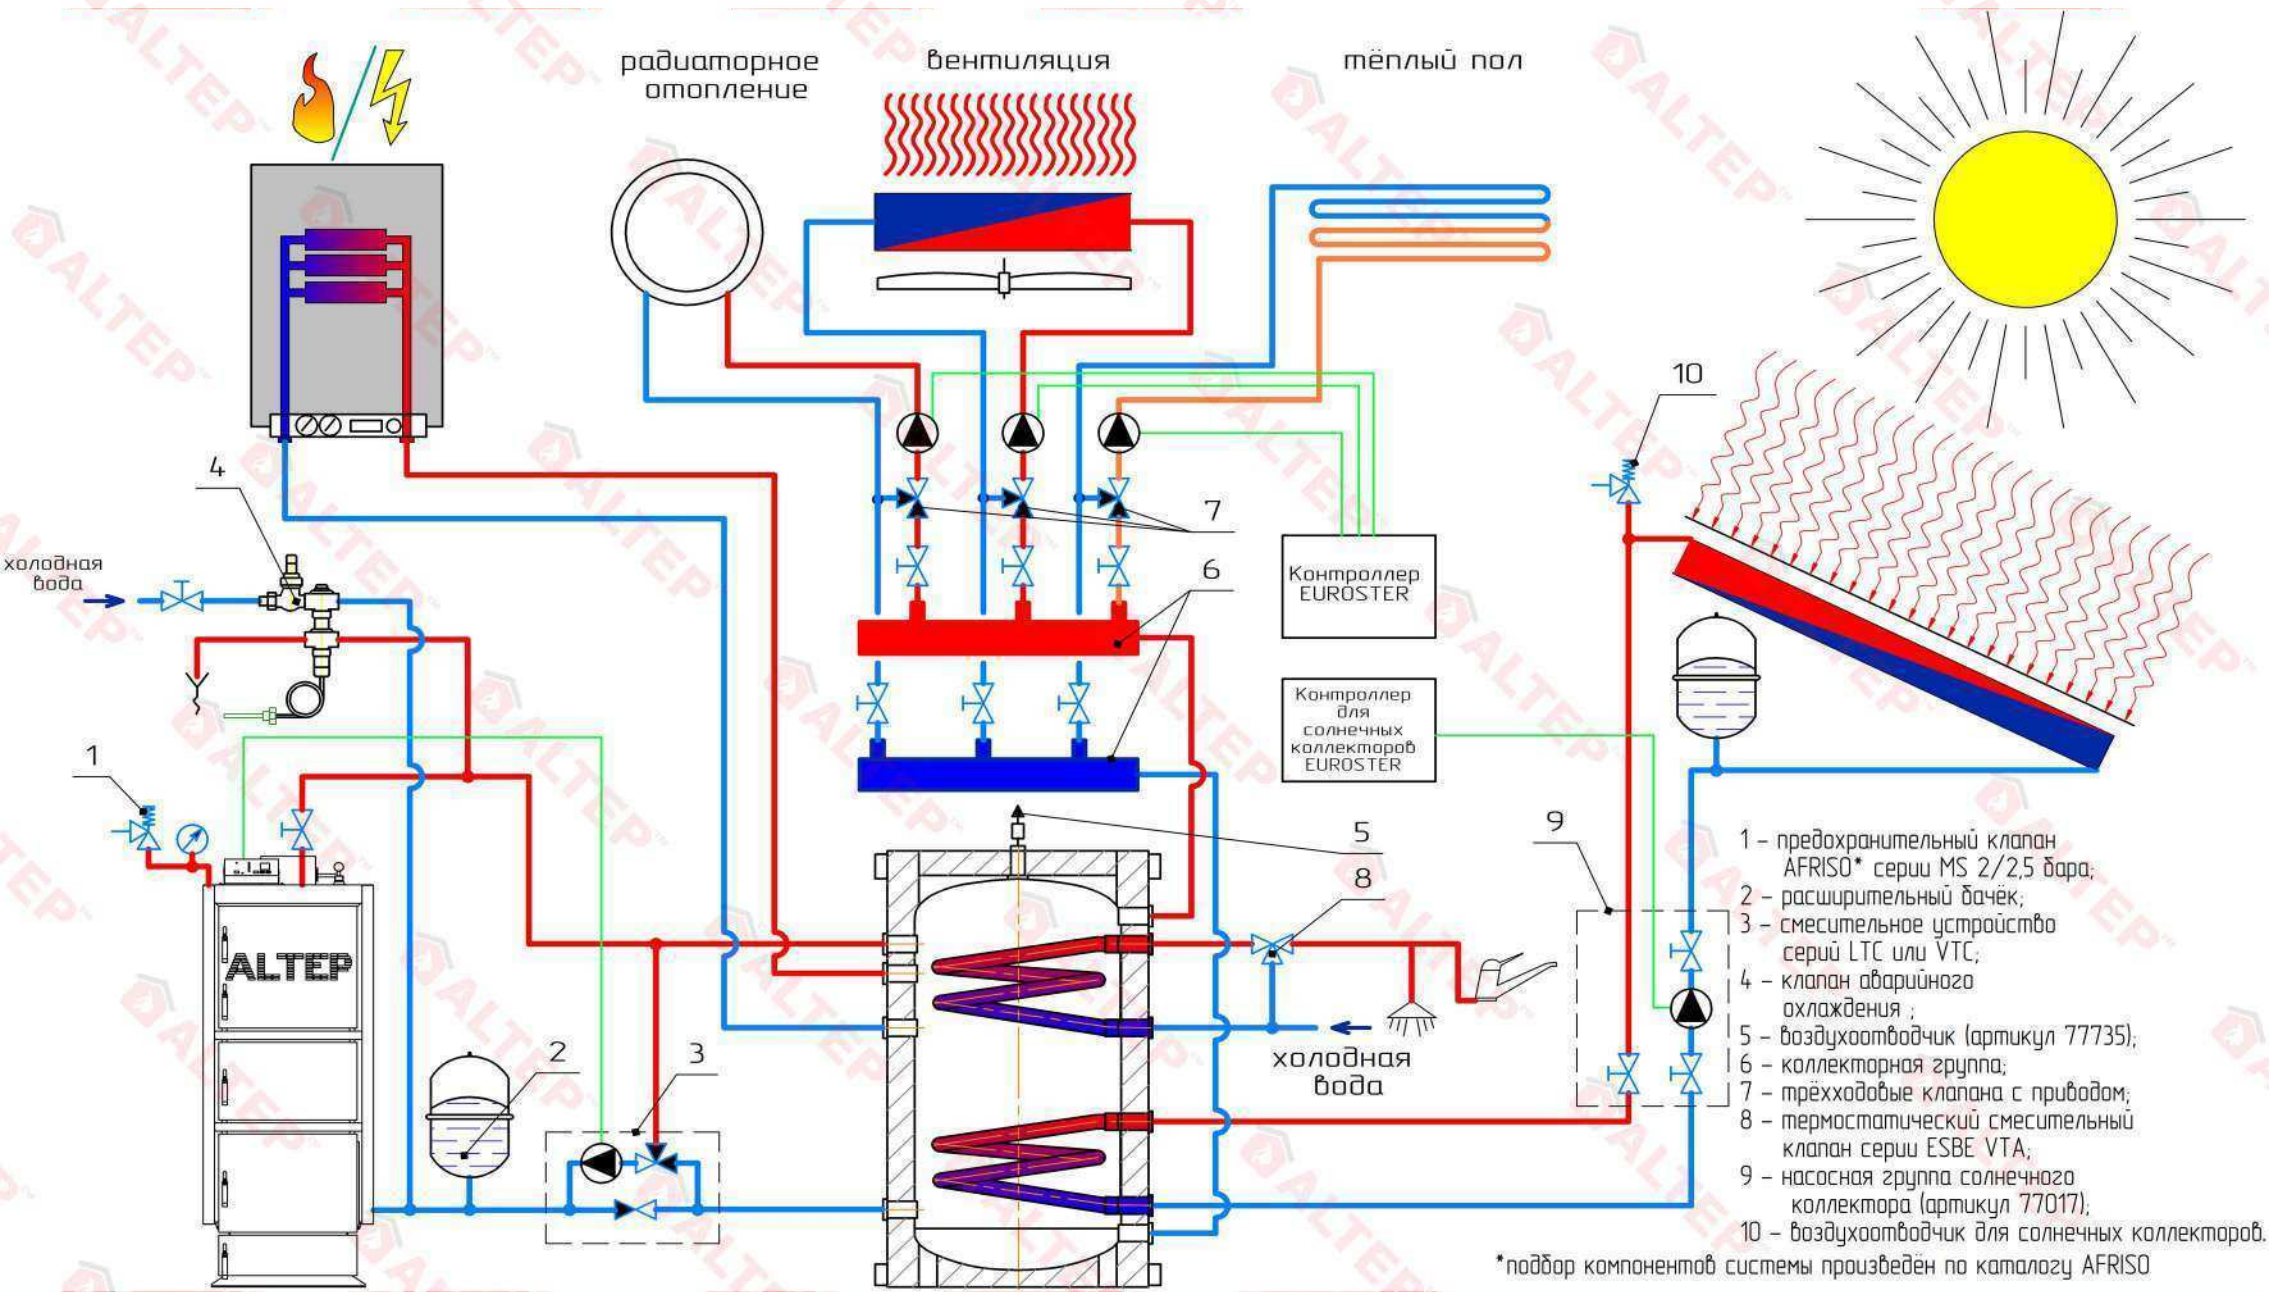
радиаторное отопление

вентиляция

тёплый пол

холодная вода

Контроллер EUROSTER

Контроллер для солнечных коллекторов EUROSTER

ALTEP

холодная вода

1
2
3
4
5
6
7
8
9
10

1 – предохранительный клапан AFRISO* серии MS 2/2,5 бара;
2 – расширительный бачёк;
3 – смесительное устройство серий LTC или VTC;
4 – клапан аварийного охлаждения ;
5 – воздухоотводчик (артикул 77735);
6 – коллекторная группа;
7 – трёхходовые клапана с приводом;
8 – термостатический смесительный клапан серии ESBE VTA;
9 – насосная группа солнечного коллектора (артикул 77017);
10 – воздухоотводчик для солнечных коллекторов.

*подбор компонентов системы произведён по каталогу AFRISO